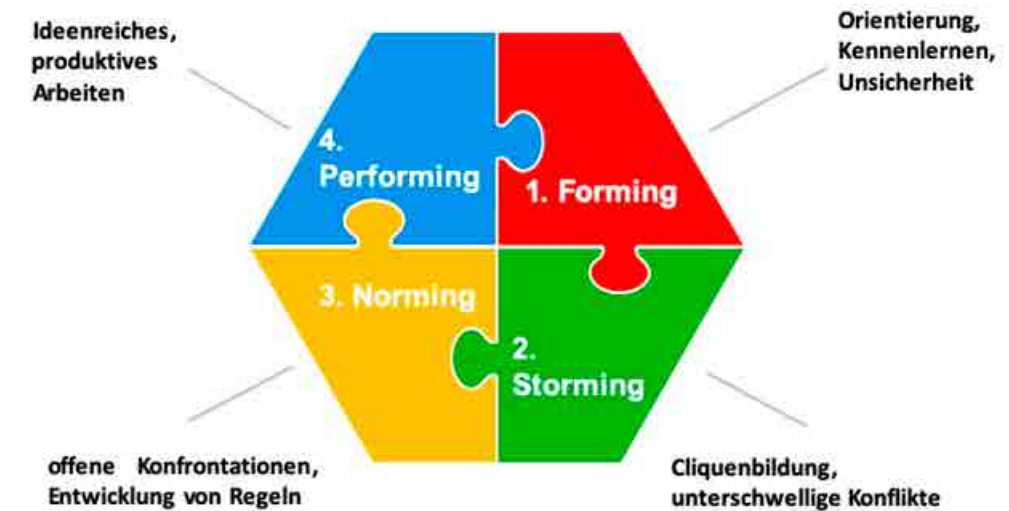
Ideenreiches, produktives Arbeiten

Orientierung, Kennenlernen, Unsicherheit

4. Performing

1. Forming

3. Norming

2. Storming

offene Konfrontationen, Entwicklung von Regeln

Cliquenbildung, unterschwellige Konflikte